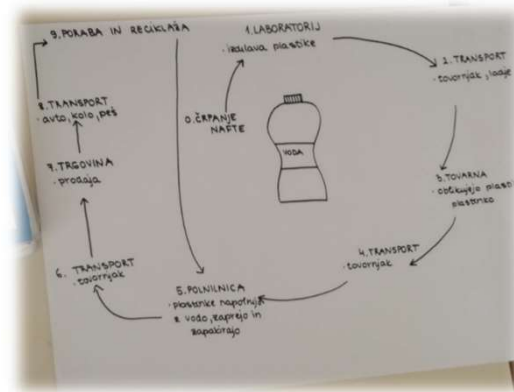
9. PORABA IN RECIKLAŽA

1. LABORATORIJ
· izdelava plastike

0. ČRPANJE NAFTE

2. TRANSPORT
· tovornjak, ladje

3. TOVARNA
· oblikujejo plastično plastenko

4. TRANSPORT
· tovornjak

5. POLNILNICA
· plastenke napolnijo z vodo, zaprejo in zapakirajo

6. TRANSPORT
· tovornjak

7. TRGOVINA
· prodaja

8. TRANSPORT
· avto, kolo, peš

VODA